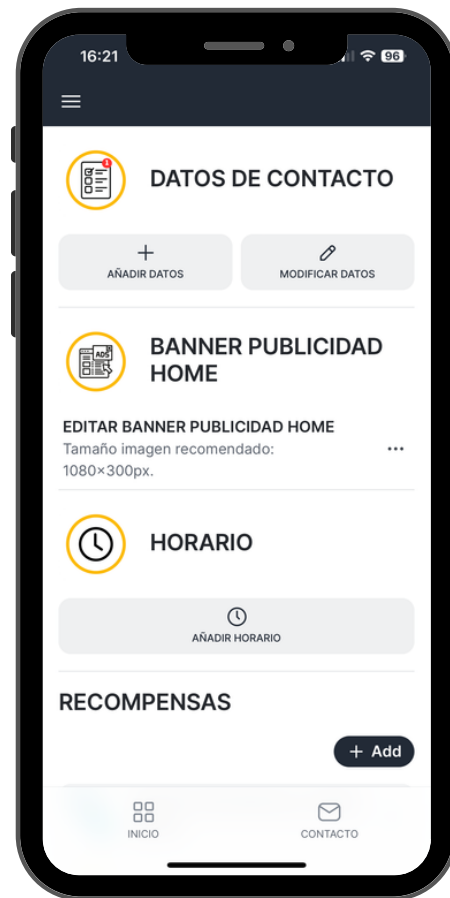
16:21
96

DATOS DE CONTACTO

AÑADIR DATOS

MODIFICAR DATOS

ADS

BANNER PUBLICIDAD HOME

EDITAR BANNER PUBLICIDAD HOME
Tamaño imagen recomendado: 1080×300px.

HORARIO

AÑADIR HORARIO

RECOMPENSAS

+ Add

INICIO

CONTACTO